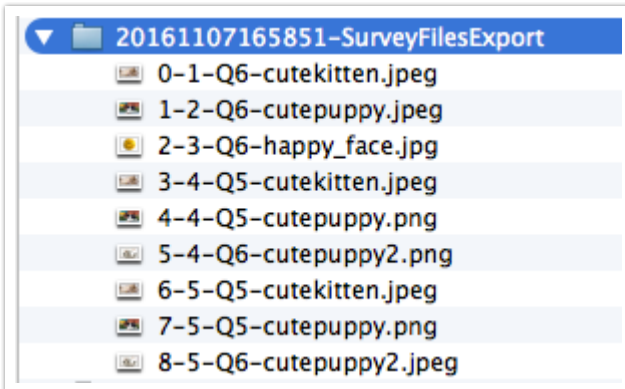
20161107165851-SurveyFilesExport
0-1-Q6-cutekitten.jpeg
1-2-Q6-cutepuppy.jpeg
2-3-Q6-happy_face.jpg
3-4-Q5-cutekitten.jpeg
4-4-Q5-cutepuppy.png
5-4-Q6-cutepuppy2.png
6-5-Q5-cutekitten.jpeg
7-5-Q5-cutepuppy.png
8-5-Q6-cutepuppy2.jpeg